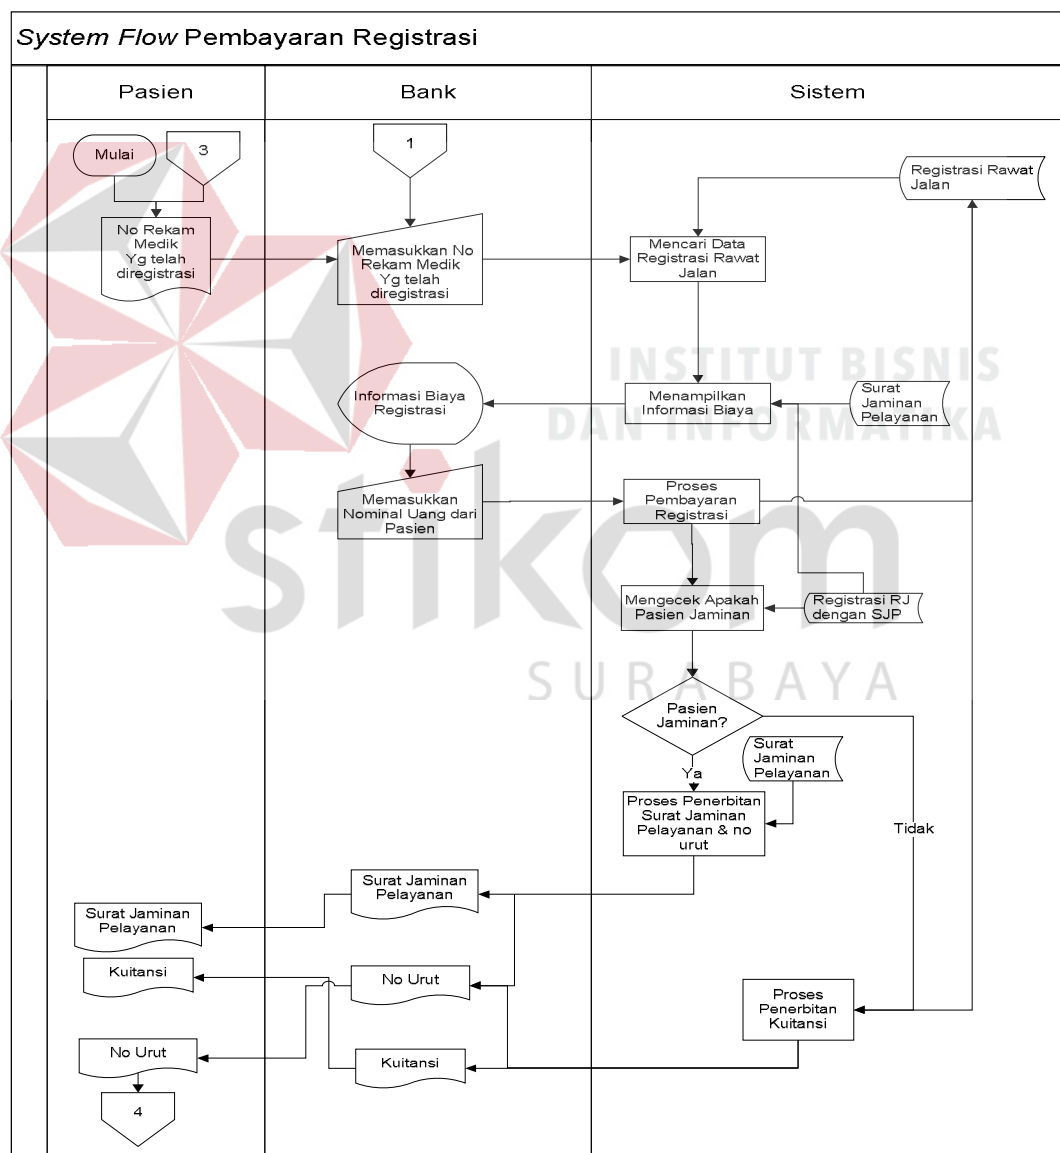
System Flow Pembayaran Registrasi

Pasien

Bank

Sistem

Mulai

3

No Rekam Medik Yg telah diregistrasi

1

Memasukkan No Rekam Medik Yg telah diregistrasi

Mencari Data Registrasi Rawat Jalan

Registrasi Rawat Jalan

Informasi Biaya Registrasi

Menampilkan Informasi Biaya

Surat Jaminan Pelayanan

Memasukkan Nominal Uang dari Pasien

Proses Pembayaran Registrasi

Mengecek Apakah Pasien Jaminan

Registrasi RJ dengan SJP

Pasien Jaminan?

Ya

Surat Jaminan Pelayanan

Proses Penerbitan Surat Jaminan Pelayanan & no urut

Tidak

Surat Jaminan Pelayanan

Surat Jaminan Pelayanan

Kuitansi

No Urut

Proses Penerbitan Kuitansi

No Urut

Kuitansi

4

INSTITUT BISNIS DAN INFORMATIKA

stikom

SURABAYA